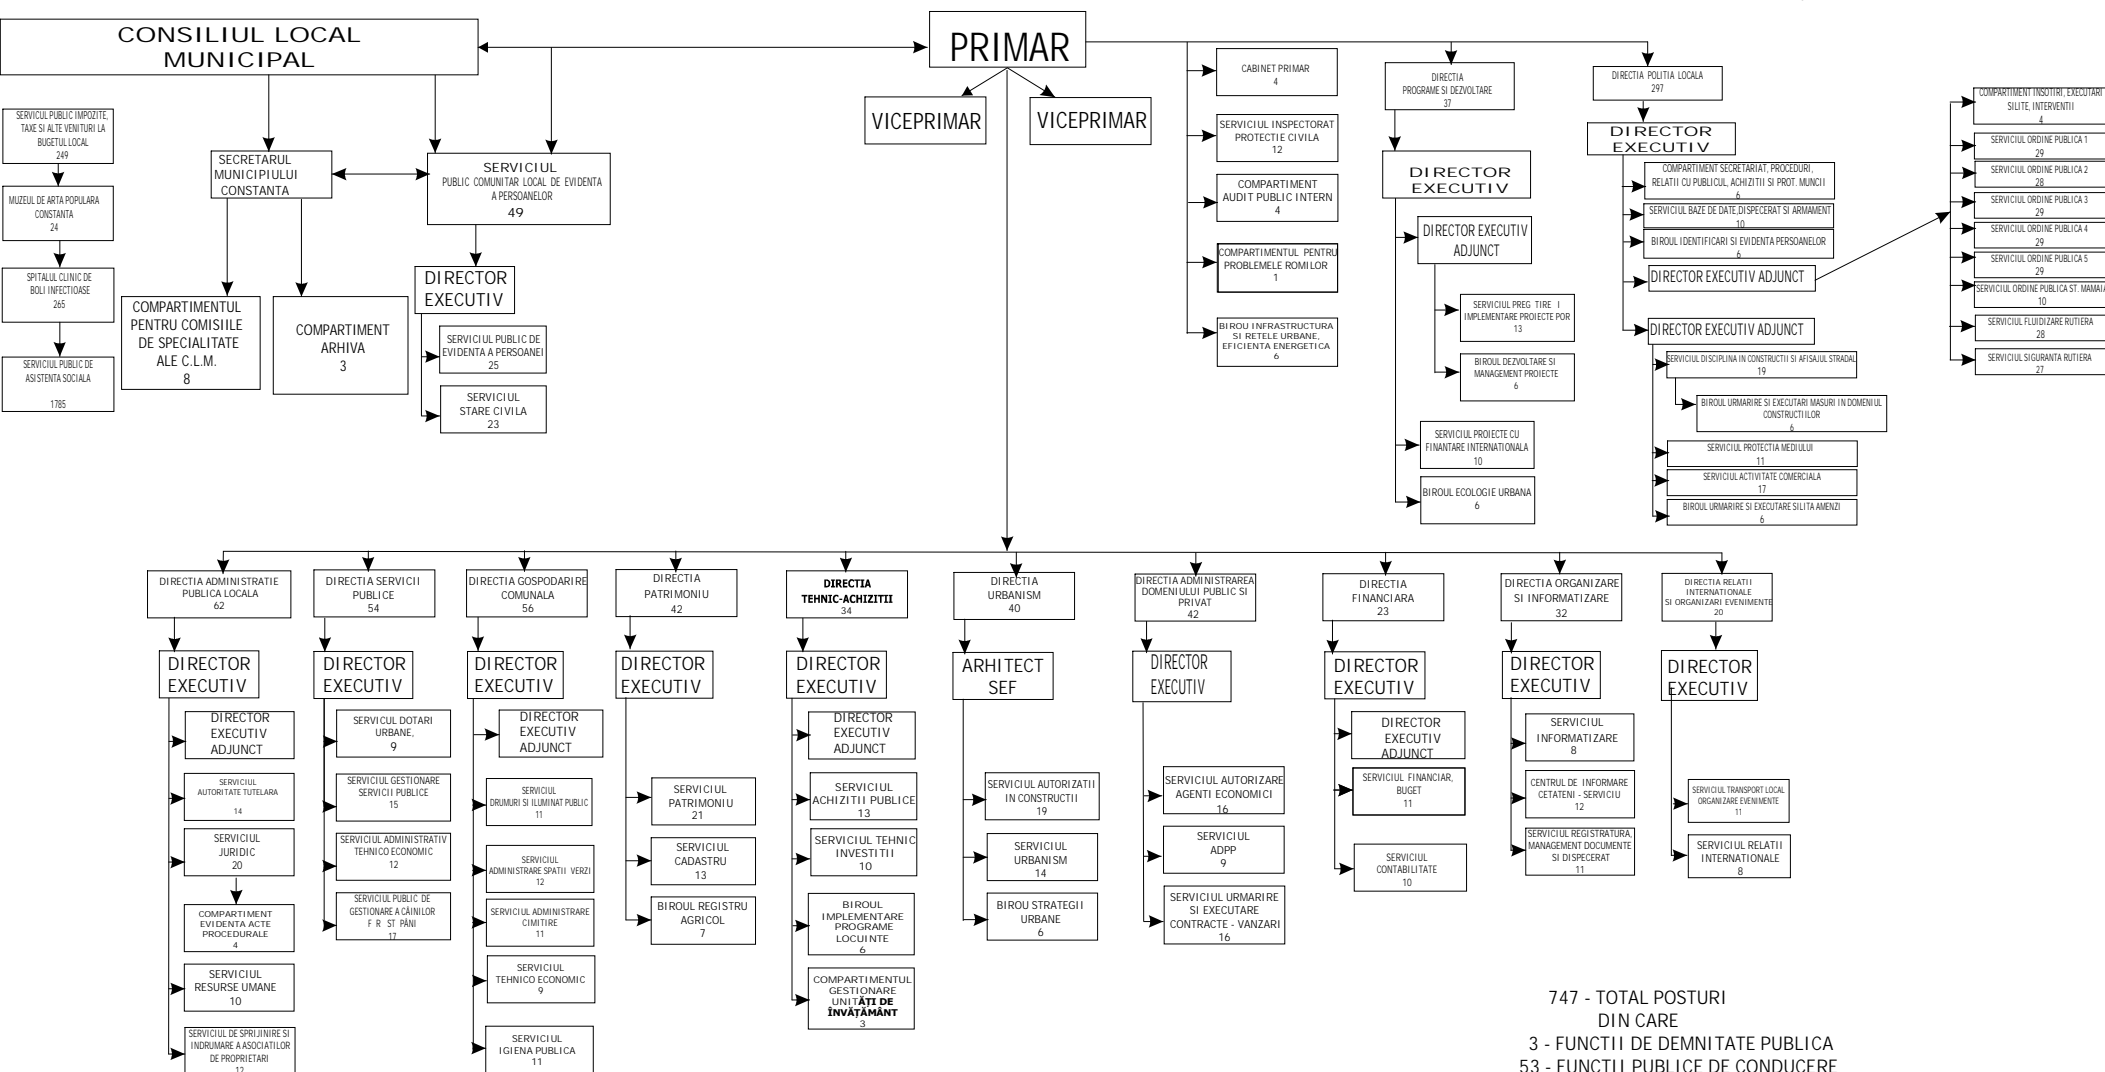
CONSILIUL LOCAL MUNICIPAL

PRIMAR

VICEPRIMAR

VICEPRIMAR

SERVICIUL PUBLIC IMPOZITE, TAXE SI ALTE VENITURI LA BUGETUL LOCAL
249

MUZEUL DE ARTA POPULARA CONSTANTA
24

SPITALUL CLINIC DE BOLI INFECTIOASE
265

SERVICIUL PUBLIC DE ASISTENTA SOCIALA
1785

SECRETARUL MUNICIPIULUI CONSTANTA

COMPARTIMENTUL PENTRU COMISIILE DE SPECIALITATE ALE C.L.M.
8

COMPARTIMENT ARHIVA
3

SERVICIUL PUBLIC COMUNITAR LOCAL DE EVIDENTA A PERSOANELOR
49

DIRECTOR EXECUTIV

SERVICIUL PUBLIC DE EVIDENTA A PERSOANEI
25

SERVICIUL STARE CIVILA
23

CABINET PRIMAR
4

SERVICIUL INSPECTORAT PROTECTIE CIVILA
12

COMPARTIMENT AUDIT PUBLIC INTERN
4

COMPARTIMENTUL PENTRU PROBLEMELE ROMILOR
1

BIROU INFRASTRUCTURA SI RETELE URBANE, EFICIENTA ENERGETICA
6

DIRECTIA PROGRAME SI DEZVOLTARE
37

DIRECTOR EXECUTIV

DIRECTOR EXECUTIV ADJUNCT

SERVICIUL PREG TIRE I IMPLEMENTARE PROIECTE POR
13

BIROUL DEZVOLTARE SI MANAGEMENT PROIECTE
6

SERVICIUL PROIECTE CU FINANTARE INTERNATIONALA
10

BIROUL ECOLOGIE URBANA
6

DIRECTIA POLITIA LOCALA
297

DIRECTOR EXECUTIV

COMPARTIMENT SECRETARIAT, PROCEDURI, RELATII CU PUBLICUL, ACHIZITII SI PROT. MUNCII
6

SERVICIUL BAZE DE DATE,DISPECERAT SI ARMAMENT
10

BIROUL IDENTIFICARI SI EVIDENTA PERSOANELOR
6

DIRECTOR EXECUTIV ADJUNCT

DIRECTOR EXECUTIV ADJUNCT

SERVICIUL DISCIPLINA IN CONSTRUCTII SI AFISAJUL STRADAL
19

BIROUL URMARIRE SI EXECUTARI MASURI IN DOMENIUL CONSTRUCTIILOR
6

SERVICIUL PROTECTIA MEDIULUI
11

SERVICIUL ACTIVITATE COMERCIALA
17

BIROUL URMARIRE SI EXECUTARE SILITA AMENZI
6

COMPARTIMENT INSOTIRI, EXECUTARI SILITE, INTERVENTII
4

SERVICIUL ORDINE PUBLICA 1
29

SERVICIUL ORDINE PUBLICA 2
28

SERVICIUL ORDINE PUBLICA 3
29

SERVICIUL ORDINE PUBLICA 4
29

SERVICIUL ORDINE PUBLICA 5
29

SERVICIUL ORDINE PUBLICA ST. MAMAIA
10

SERVICIUL FLUIDIZARE RUTIERA
28

SERVICIUL SIGURANTA RUTIERA
27

DIRECTIA ADMINISTRATIE PUBLICA LOCALA
62

DIRECTOR EXECUTIV

DIRECTOR EXECUTIV ADJUNCT

SERVICIUL AUTORITATE TUTELARA
14

SERVICIUL JURIDIC
20

COMPARTIMENT EVIDENTA ACTE PROCEDURALE
4

SERVICIUL RESURSE UMANE
10

SERVICIUL DE SPRIJINIRE SI INDRUMARE A ASOCIATIILOR DE PROPRIETARI
12

DIRECTIA SERVICII PUBLICE
54

DIRECTOR EXECUTIV

SERVICIUL DOTARI URBANE,
9

SERVICIUL GESTIONARE SERVICII PUBLICE
15

SERVICIUL ADMINISTRATIV TEHNICO ECONOMIC
12

SERVICIUL PUBLIC DE GESTIONARE A CÂINILOR F R ST PÂNI
17

DIRECTIA GOSPODARIRE COMUNALA
56

DIRECTOR EXECUTIV

DIRECTOR EXECUTIV ADJUNCT

SERVICIUL DRUMURI SI ILUMINAT PUBLIC
11

SERVICIUL ADMINISTRARE SPATII VERZI
12

SERVICIUL ADMINISTRARE CIMITIRE
11

SERVICIUL TEHNICO ECONOMIC
9

SERVICIUL IGIENA PUBLICA
11

DIRECTIA PATRIMONIU
42

DIRECTOR EXECUTIV

SERVICIUL PATRIMONIU
21

SERVICIUL CADASTRU
13

BIROUL REGISTRU AGRICOL
7

DIRECTIA TEHNIC-ACHIZITII
34

DIRECTOR EXECUTIV

DIRECTOR EXECUTIV ADJUNCT

SERVICIUL ACHIZITII PUBLICE
13

SERVICIUL TEHNIC INVESTITII
10

BIROUL IMPLEMENTARE PROGRAME LOCUINTE
6

COMPARTIMENTUL GESTIONARE UNITĂŢI DE ÎNVĂŢĂMÂNT
3

DIRECTIA URBANISM
40

ARHITECT SEF

SERVICIUL AUTORIZATII IN CONSTRUCTII
19

SERVICIUL URBANISM
14

BIROU STRATEGII URBANE
6

DIRECTIA ADMINISTRAREA DOMENIULUI PUBLIC SI PRIVAT
42

DIRECTOR EXECUTIV

SERVICIUL AUTORIZARE AGENTI ECONOMICI
16

SERVICIUL ADPP
9

SERVICIUL URMARIRE SI EXECUTARE CONTRACTE - VANZARI
16

DIRECTIA FINANCIARA
23

DIRECTOR EXECUTIV

DIRECTOR EXECUTIV ADJUNCT

SERVICIUL FINANCIAR, BUGET
11

SERVICIUL CONTABILITATE
10

DIRECTIA ORGANIZARE SI INFORMATIZARE
32

DIRECTOR EXECUTIV

SERVICIUL INFORMATIZARE
8

CENTRUL DE INFORMARE CETATENI - SERVICIU
12

SERVICIUL REGISTRATURA, MANAGEMENT DOCUMENTE SI DISPECERAT
11

DIRECTIA RELATII INTERNATIONALE SI ORGANIZARI EVENIMENTE
20

DIRECTOR EXECUTIV

SERVICIUL TRANSPORT LOCAL ORGANIZARE EVENIMENTE
11

SERVICIUL RELATII INTERNATIONALE
8

747 - TOTAL POSTURI
DIN CARE
3 - FUNCTII DE DEMNITATE PUBLICA
53 - FUNCTII PUBLICE DE CONDUCERE